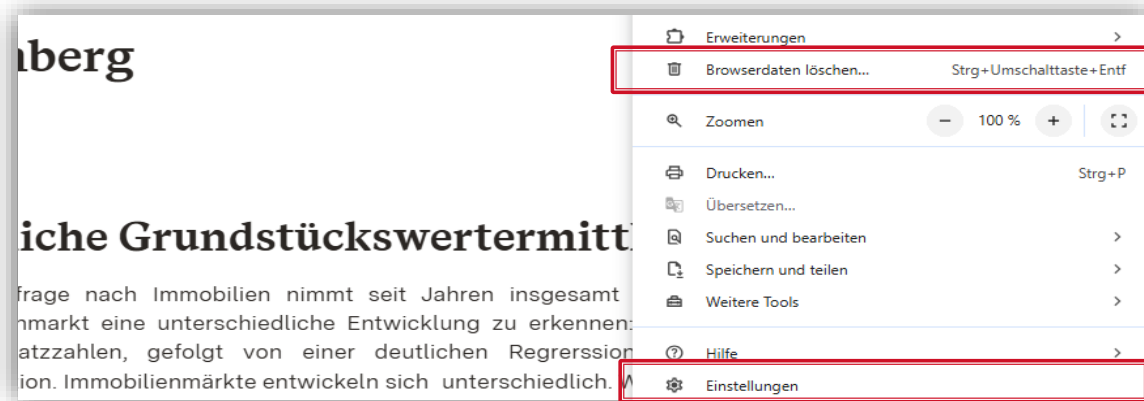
nberg

liche Grundstückswertermittl

frage nach Immobilien nimmt seit Jahren insgesamt
nmarkt eine unterschiedliche Entwicklung zu erkennen:
atzzahlen, gefolgt von einer deutlichen Regrerssion
ion. Immobilienmärkte entwickeln sich unterschiedlich. W

Erweiterungen >
Browserdaten löschen... Strg+Umschalttaste+Entf
Zoomen − 100 % +
Drucken... Strg+P
Übersetzen...
Suchen und bearbeiten >
Speichern und teilen >
Weitere Tools >
Hilfe >
Einstellungen